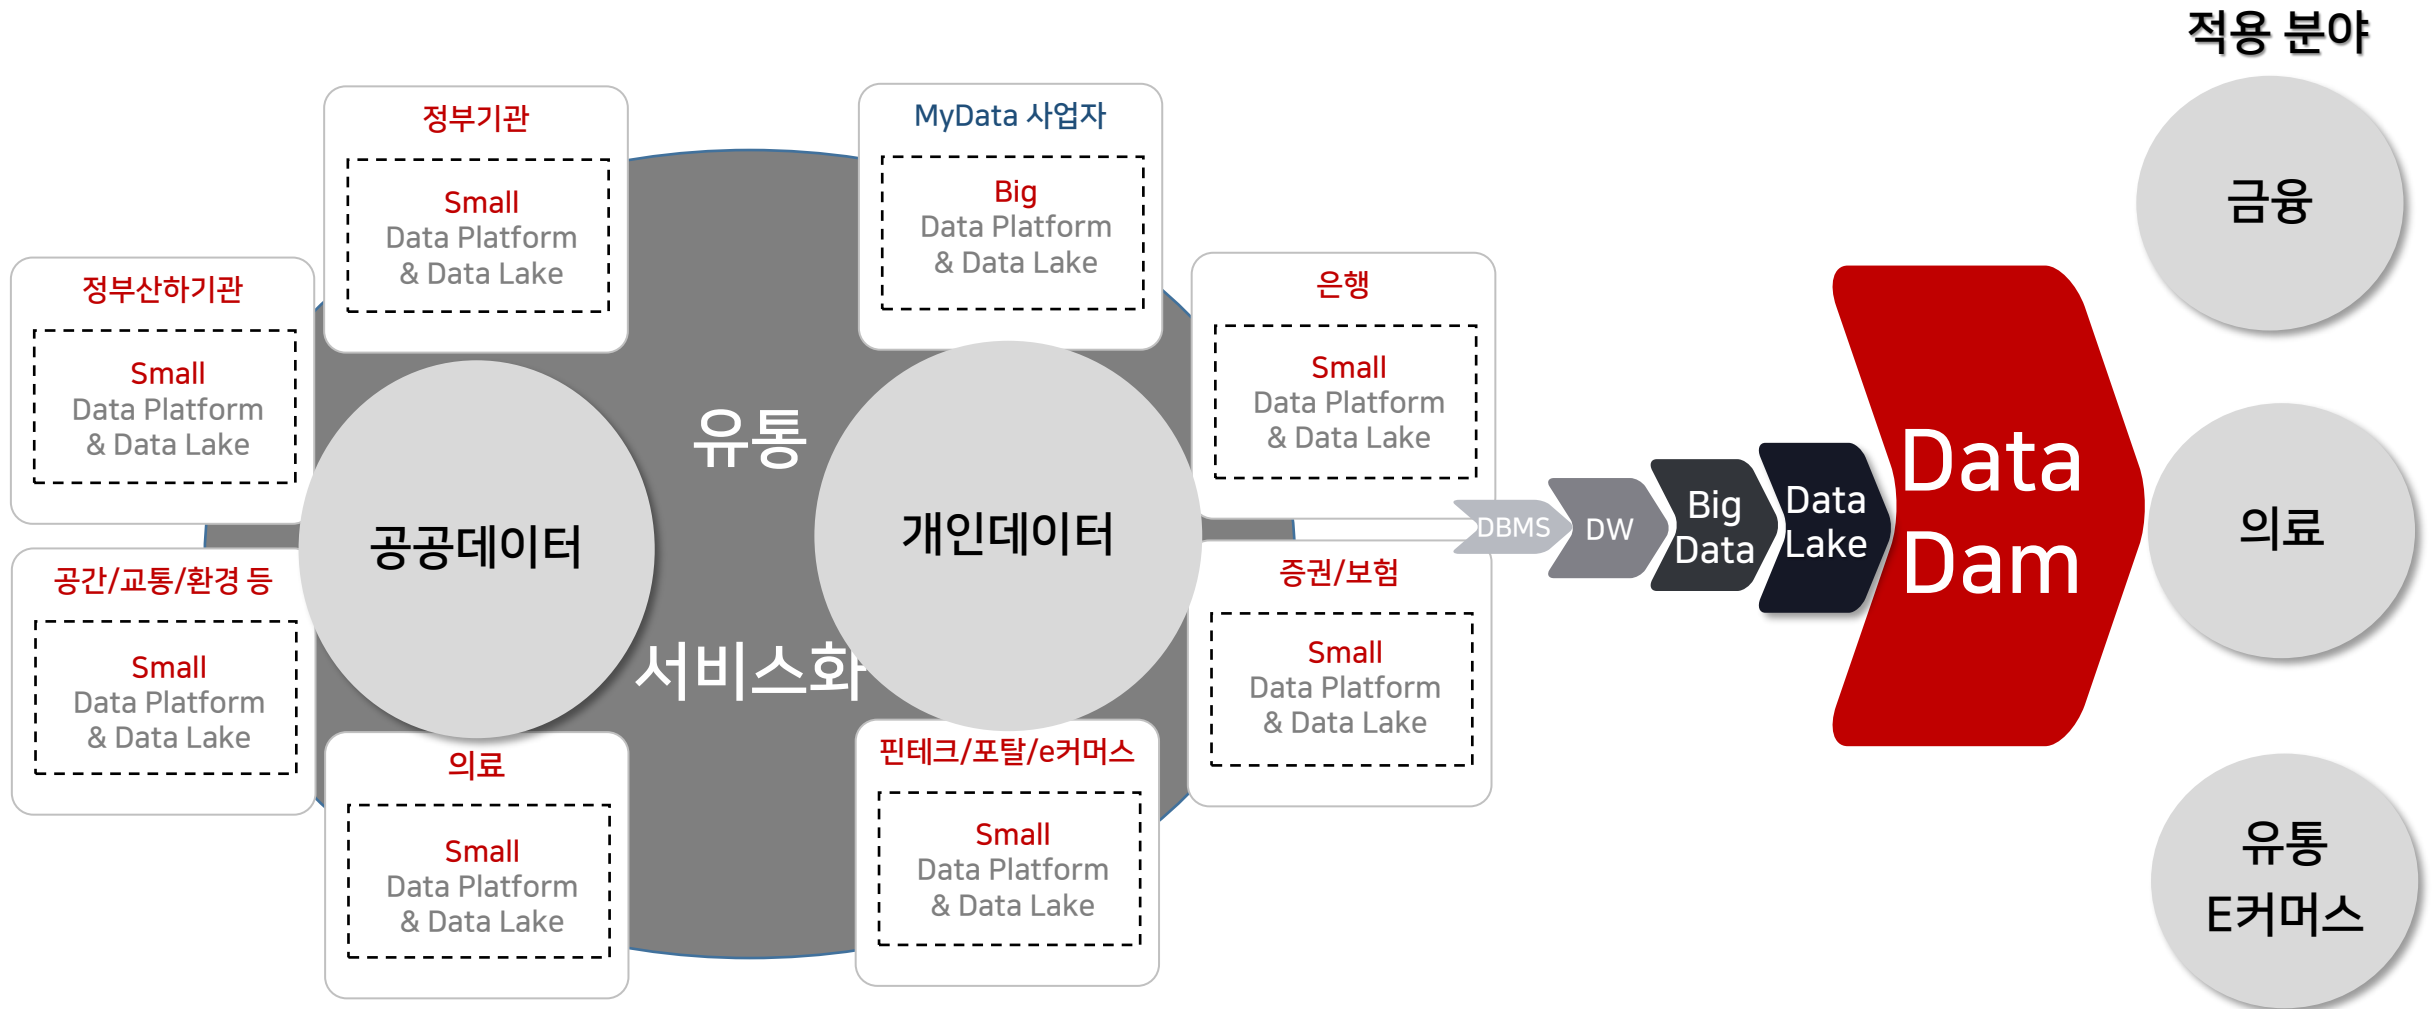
적용 분야

정부기관
Small
Data Platform
& Data Lake

MyData 사업자
Big
Data Platform
& Data Lake

정부산하기관
Small
Data Platform
& Data Lake

은행
Small
Data Platform
& Data Lake

유통

공공데이터

개인데이터

서비스화

공간/교통/환경 등
Small
Data Platform
& Data Lake

증권/보험
Small
Data Platform
& Data Lake

의료
Small
Data Platform
& Data Lake

핀테크/포탈/e커머스
Small
Data Platform
& Data Lake

DBMS
DW
Big Data
Data Lake
Data Dam

금융

의료

유통
E커머스